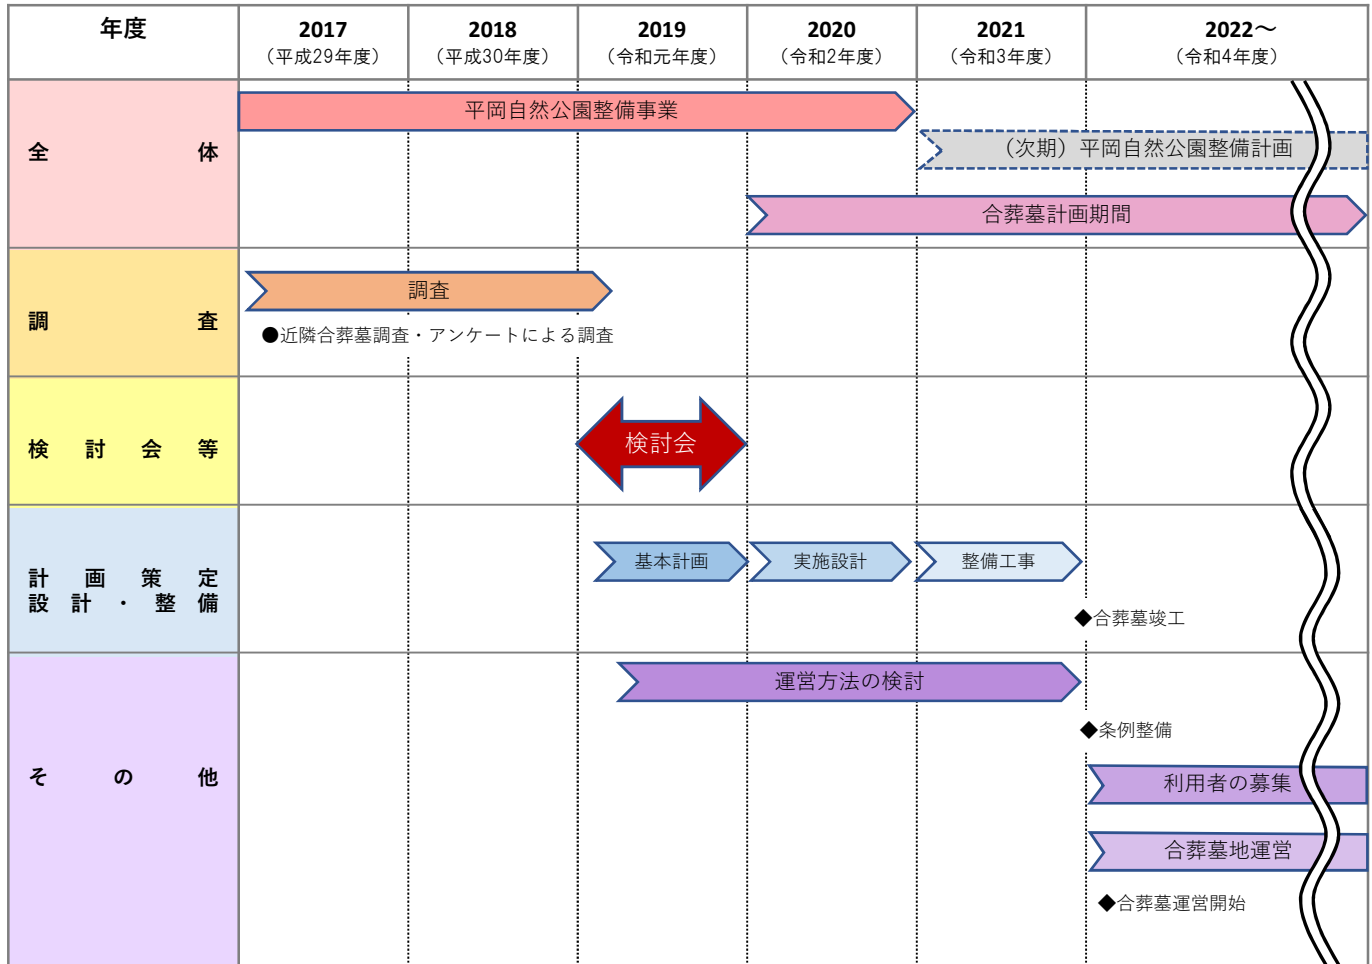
| 年度 | 2017（平成29年度） | 2018（平成30年度） | 2019（令和元年度） | 2020（令和2年度） | 2021（令和3年度） | 2022～（令和4年度） |
|---|---|---|---|---|---|---|
| 全　体 | 平岡自然公園整備事業 | | | | （次期）平岡自然公園整備計画 | |
| | | | | 合葬墓計画期間 | | |
| 調　査 | 調査 ●近隣合葬墓調査・アンケートによる調査 | | | | | |
| 検　討　会　等 | | | 検討会 | | | |
| 計　画　策　定 設　計　・　整　備 | | | 基本計画 | 実施設計 | 整備工事 | ◆合葬墓竣工 |
| そ　の　他 | | | 運営方法の検討 | | | ◆条例整備 |
| | | | | | | 利用者の募集 |
| | | | | | | 合葬墓地運営 |
| | | | | | | ◆合葬墓運営開始 |